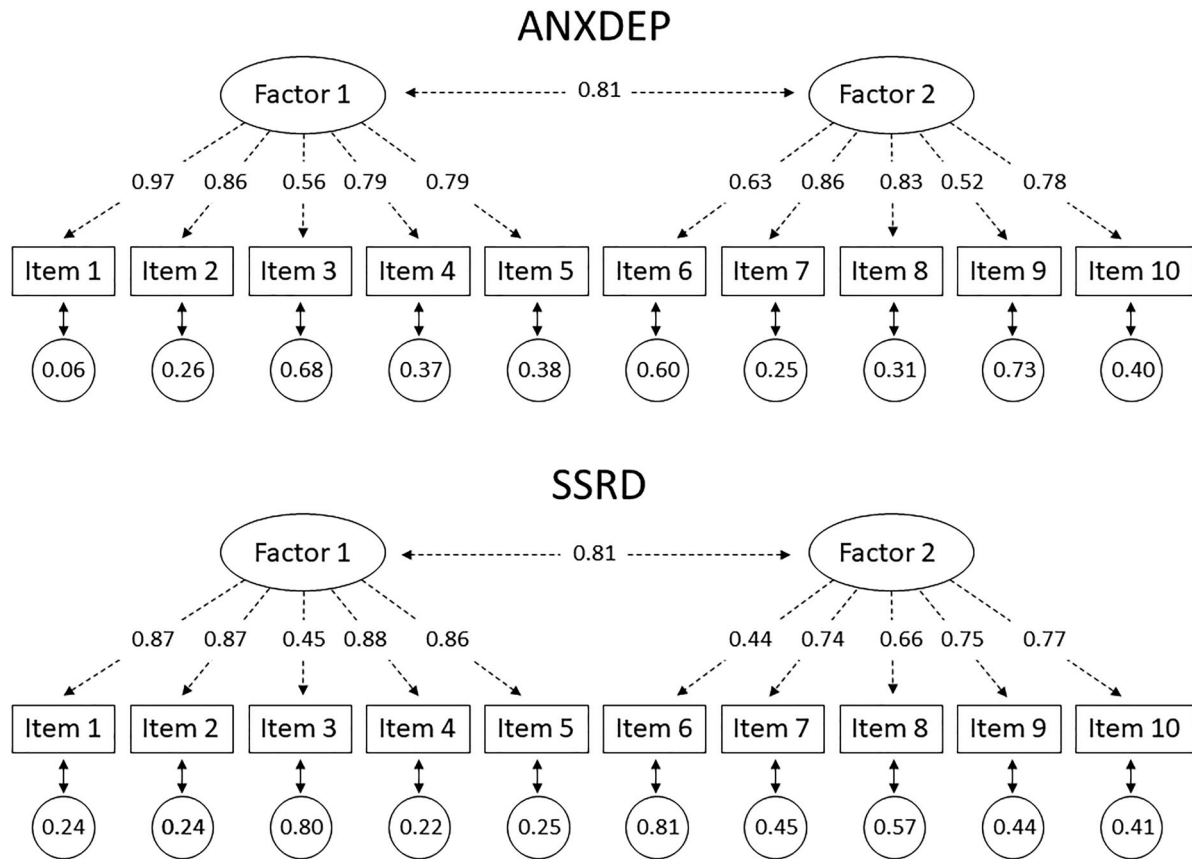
ANXDEP

Factor 1 0.81 Factor 2

0.97 0.86 0.56 0.79 0.79 0.63 0.86 0.83 0.52 0.78

Item 1 Item 2 Item 3 Item 4 Item 5 Item 6 Item 7 Item 8 Item 9 Item 10

0.06 0.26 0.68 0.37 0.38 0.60 0.25 0.31 0.73 0.40

SSRD

Factor 1 0.81 Factor 2

0.87 0.87 0.45 0.88 0.86 0.44 0.74 0.66 0.75 0.77

Item 1 Item 2 Item 3 Item 4 Item 5 Item 6 Item 7 Item 8 Item 9 Item 10

0.24 0.24 0.80 0.22 0.25 0.81 0.45 0.57 0.44 0.41